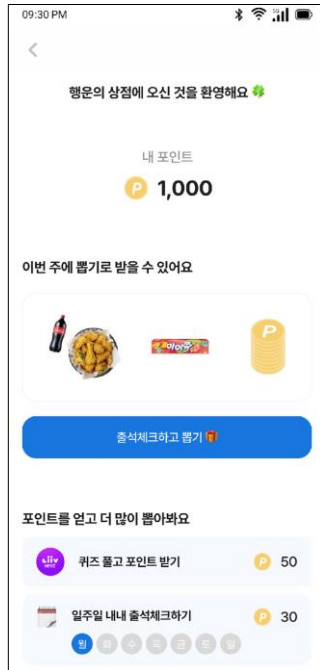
09:30 PM

<

행운의 상점에 오신 것을 환영해요 🍀

내 포인트

P 1,000

이번 주에 뽑기로 받을 수 있어요

마이쮸

P

출석체크하고 뽑기 🎁

포인트를 얻고 더 많이 뽑아봐요

Liiv NEXT

퀴즈 풀고 포인트 받기

P 50

일주일 내내 출석체크하기

P 30

월 화 수 목 금 토 일